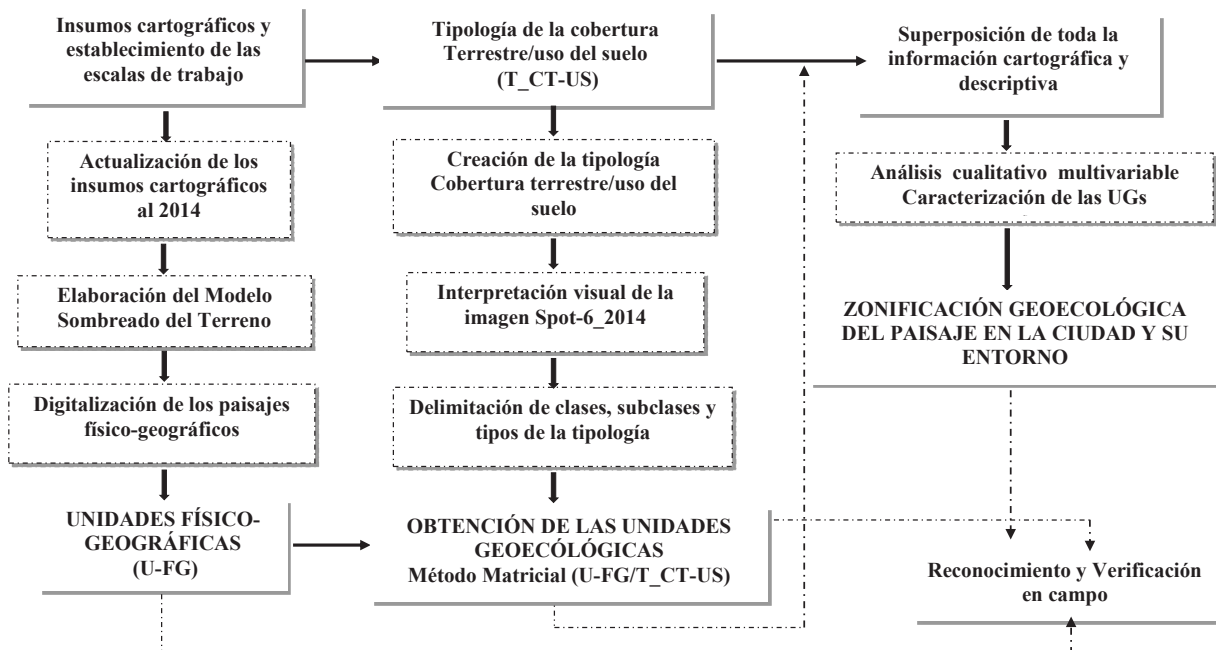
Insumos cartográficos y establecimiento de las escalas de trabajo

Actualización de los insumos cartográficos al 2014

Elaboración del Modelo Sombreado del Terreno

Digitalización de los paisajes físico-geográficos

UNIDADES FÍSICO-GEOGRÁFICAS (U-FG)

Tipología de la cobertura Terrestre/uso del suelo (T_CT-US)

Creación de la tipología Cobertura terrestre/uso del suelo

Interpretación visual de la imagen Spot-6_2014

Delimitación de clases, subclases y tipos de la tipología

OBTENCIÓN DE LAS UNIDADES GEOECÓLOGICAS Método Matricial (U-FG/T_CT-US)

Superposición de toda la información cartográfica y descriptiva

Análisis cualitativo multivariable Caracterización de las UGs

ZONIFICACIÓN GEOECOLÓGICA DEL PAISAJE EN LA CIUDAD Y SU ENTORNO

Reconocimiento y Verificación en campo